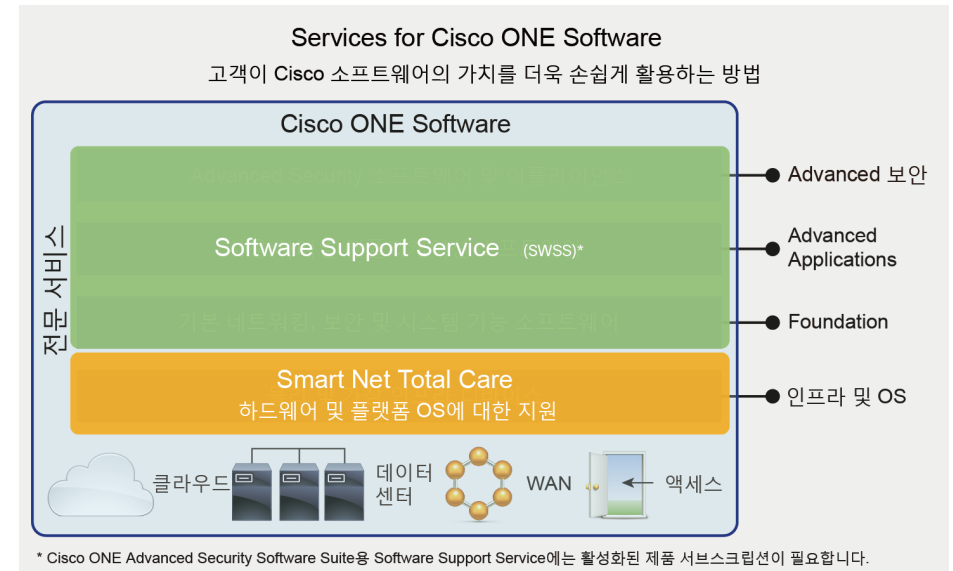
Services for Cisco ONE Software
고객이 Cisco 소프트웨어의 가치를 더욱 손쉽게 활용하는 방법

Cisco ONE Software

전문 서비스

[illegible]

Software Support Service (SWSS)*

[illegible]

Smart Net Total Care
하드웨어 및 플랫폼 OS에 대한 지원

Advanced 보안
Advanced Applications
Foundation
인프라 및 OS

클라우드
데이터 센터
WAN
액세스

* Cisco ONE Advanced Security Software Suite용 Software Support Service에는 활성화된 제품 서브스크립션이 필요합니다.